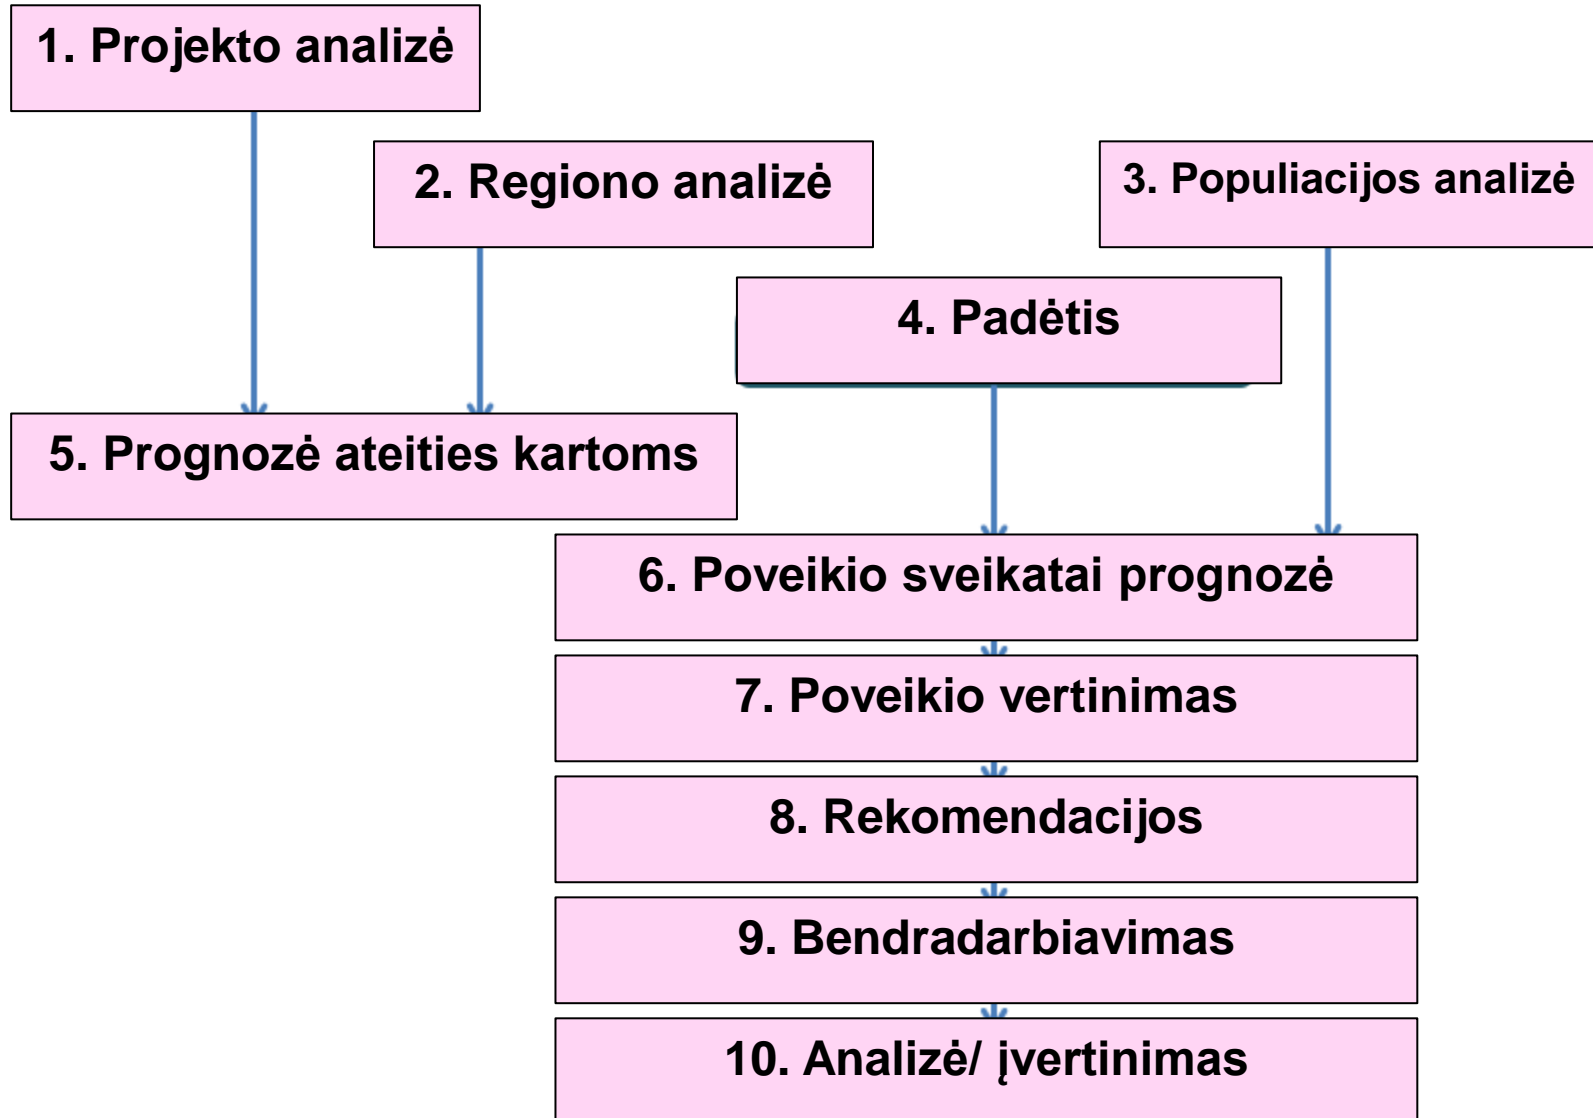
1. Projekto analizė

2. Regiono analizė

3. Populiacijos analizė

4. Padėtis

5. Prognozė ateities kartoms

6. Poveikio sveikatai prognozė

7. Poveikio vertinimas

8. Rekomendacijos

9. Bendradarbiavimas

10. Analizė/ įvertinimas